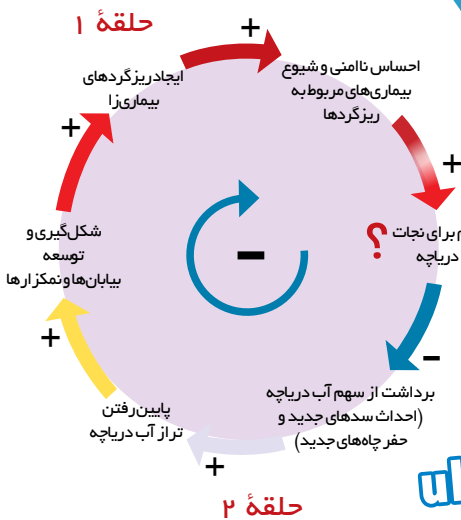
حلقهٔ ۱

+

احساس ناامنی و شیوع بیماری‌های مربوط به ریزگردها

+

؟

برای نجات دریاچه

−

برداشت از سهم آب دریاچه (احداث سدهای جدید و حفر چاه‌های جدید)

+

حلقهٔ ۲

پایین رفتن تراز آب دریاچه

+

شکل‌گیری و توسعه بیابان‌ها و نمکزارها

+

ایجاد ریزگردهای بیماری‌زا

−